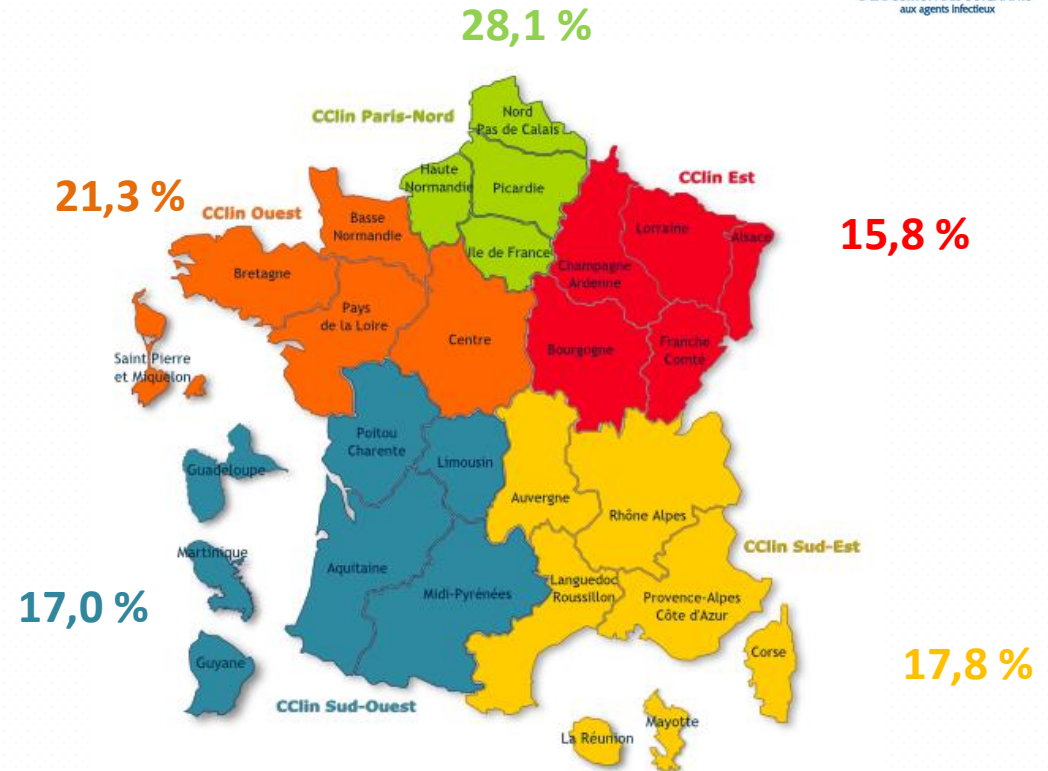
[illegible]
aux agents infectieux

28,1 %

CClin Paris-Nord

Nord Pas de Calais

Haute Normandie

Picardie

Ile de France

21,3 %

CClin Ouest

Basse Normandie

Bretagne

Pays de la Loire

Centre

Saint Pierre et Miquelon

CClin Est

Lorraine

Alsace

Champagne Ardenne

Bourgogne

Franche Comte

15,8 %

Poitou Charente

Limousin

Guadeloupe

Martinique

Guyane

Aquitaine

Midi-Pyrénées

17,0 %

CClin Sud-Ouest

Auvergne

Rhône Alpes

CClin Sud-Est

Languedoc Roussillon

Provence-Alpes Côte d'Azur

Corse

17,8 %

La Réunion

Mayotte